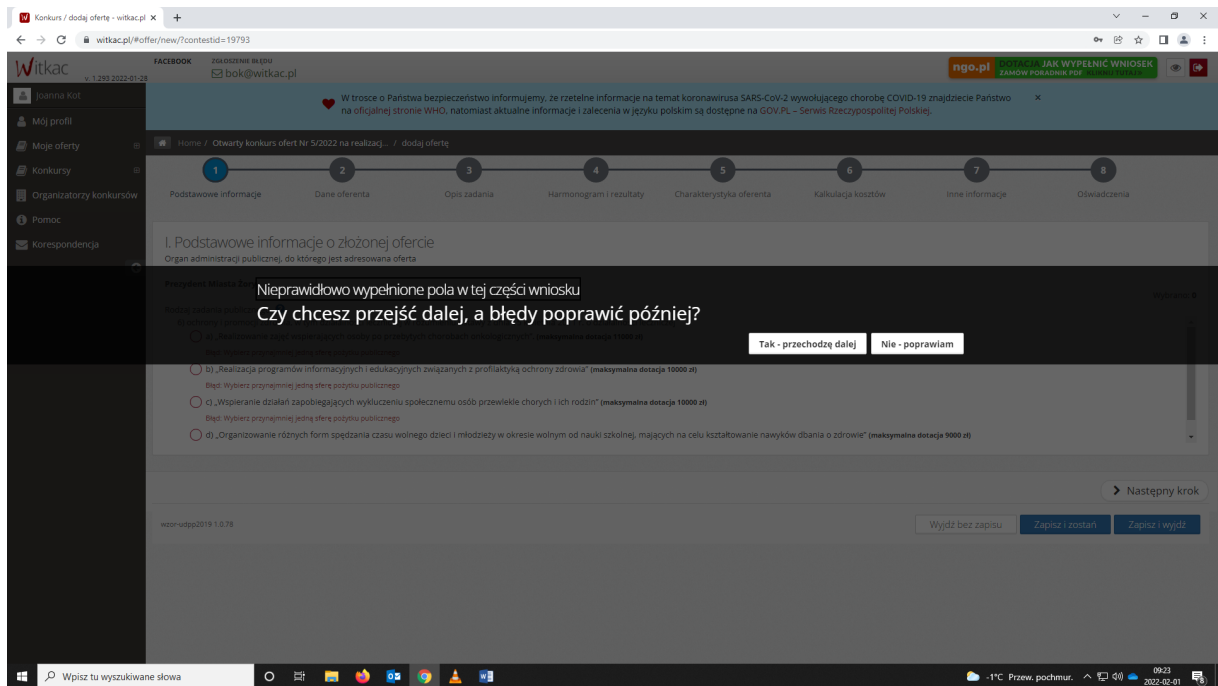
Konkurs / dodaj ofertę - witkac.pl ×
witkac.pl/#offer/new/?contestid=19793

Witkac v. 1.293 2022-01-28
FACEBOOK
ZGŁOSZENIE BŁĘDU
bok@witkac.pl
ngo.pl DOTACJE JAK WYPEŁNIĆ WNIOSEK ZAMÓW PORADNIK PDF

Joanna Kot
Mój profil
Moje oferty
Konkursy
Organizatorzy konkursów
Pomoc
Korespondencja

W trosce o Państwa bezpieczeństwo informujemy, że rzetelne informacje na temat koronawirusa SARS-CoV-2 wywołującego chorobę COVID-19 znajdziecie Państwo na oficjalnej stronie WHO, natomiast aktualne informacje i zalecenia w języku polskim są dostępne na GOV.PL – Serwis Rzeczypospolitej Polskiej. ×

Home / Otwarty konkurs ofert Nr 5/2022 na realizacj... / dodaj ofertę

1 Podstawowe informacje
2 Dane oferenta
3 Opis zadania
4 Harmonogram i rezultaty
5 Charakterystyka oferenta
6 Kalkulacja kosztów
7 Inne informacje
8 Oświadczenia

I. Podstawowe informacje o złożonej ofercie
Organ administracji publicznej, do którego jest adresowana oferta

Nieprawidłowo wypełnione pola w tej części wniosku
Czy chcesz przejść dalej, a błędy poprawić później?
Tak - przechodzę dalej
Nie - poprawiam

a) „Realizowanie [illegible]" (maksymalna dotacja 10000 zł)
Błąd: Wybierz przynajmniej jedną sferę pożytku publicznego
b) „Realizacja programów informacyjnych i edukacyjnych związanych z profilaktyką ochrony zdrowia" (maksymalna dotacja 10000 zł)
Błąd: Wybierz przynajmniej jedną sferę pożytku publicznego
c) „Wspieranie działań zapobiegających wykluczeniu społecznemu osób przewlekle chorych i ich rodzin" (maksymalna dotacja 10000 zł)
Błąd: Wybierz przynajmniej jedną sferę pożytku publicznego
d) „Organizowanie różnych form spędzania czasu wolnego dzieci i młodzieży w okresie wolnym od nauki szkolnej, mających na celu kształtowanie nawyków dbania o zdrowie" (maksymalna dotacja 9000 zł)

Następny krok

wzor-udpp2019 1.0.78
Wyjdź bez zapisu
Zapisz i zostań
Zapisz i wyjdź

Wpisz tu wyszukiwane słowa
-1°C Przew. pochmur.
09:23
2022-02-01